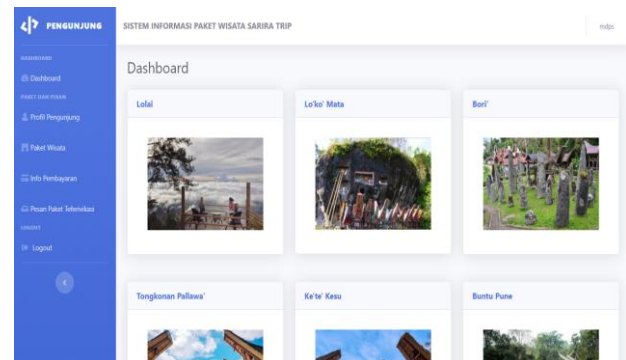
PENGUNJUNG

SISTEM INFORMASI PAKET WISATA SARIRA TRIP

mdps

DASHBOARD

Dashboard

PAKET DAN PESAN

Profil Pengunjung

Paket Wisata

Info Pembayaran

Pesan Paket Terlevitasi

LOGOUT

Logout

Dashboard

Lolai

Lo'ko' Mata

Bori'

Tongkonan Pallawa'

Ke'te' Kesu

Buntu Pune